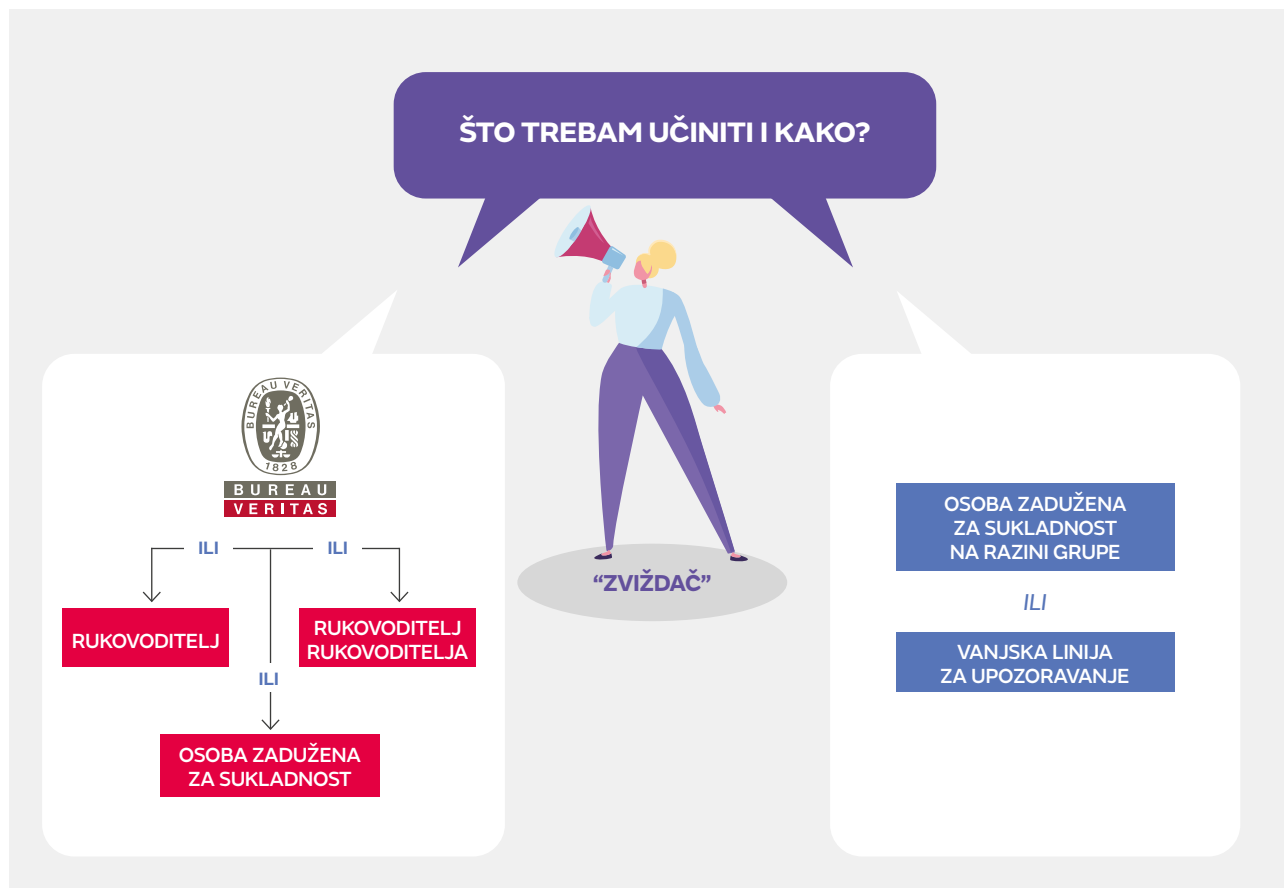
ŠTO TREBAM UČINITI I KAKO?

BUREAU VERITAS
1828
BUREAU
VERITAS

ILI
ILI
RUKOVODITELJ
RUKOVODITELJ RUKOVODITELJA
ILI
OSOBA ZADUŽENA ZA SUKLADNOST

"ZVIŽDAČ"

OSOBA ZADUŽENA ZA SUKLADNOST NA RAZINI GRUPE
ILI
VANJSKA LINIJA ZA UPOZORAVANJE